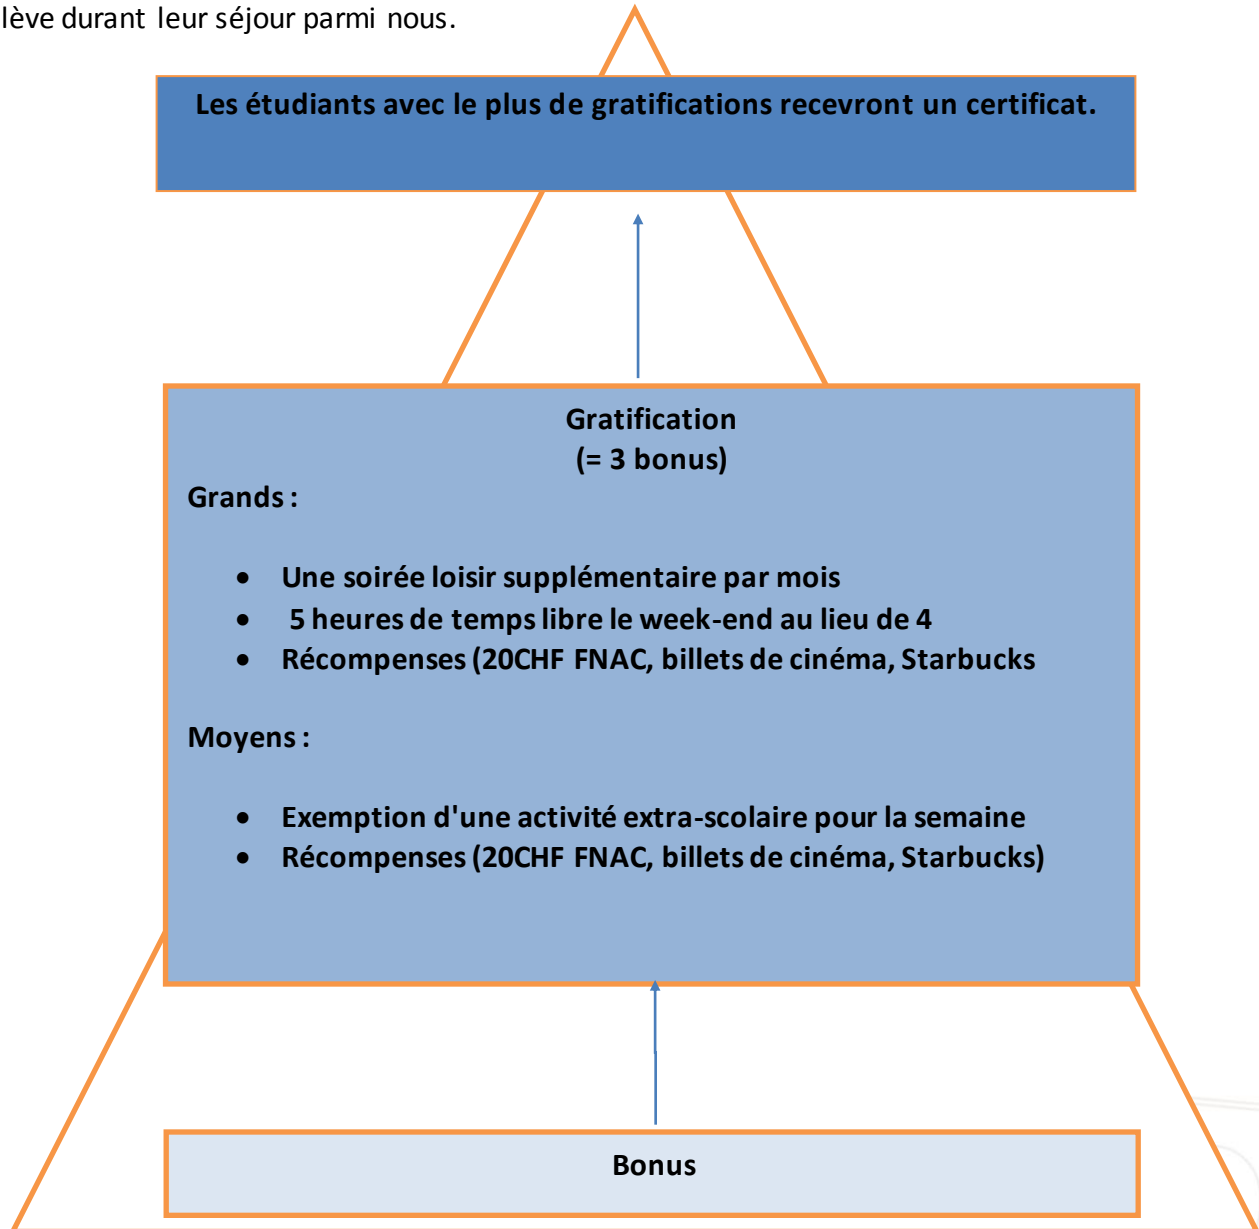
lève durant leur séjour parmi nous.

Les étudiants avec le plus de gratifications recevront un certificat.

Gratification
(= 3 bonus)

Grands :

- Une soirée loisir supplémentaire par mois
- 5 heures de temps libre le week-end au lieu de 4
- Récompenses (20CHF FNAC, billets de cinéma, Starbucks

Moyens :

- Exemption d'une activité extra-scolaire pour la semaine
- Récompenses (20CHF FNAC, billets de cinéma, Starbucks)

Bonus